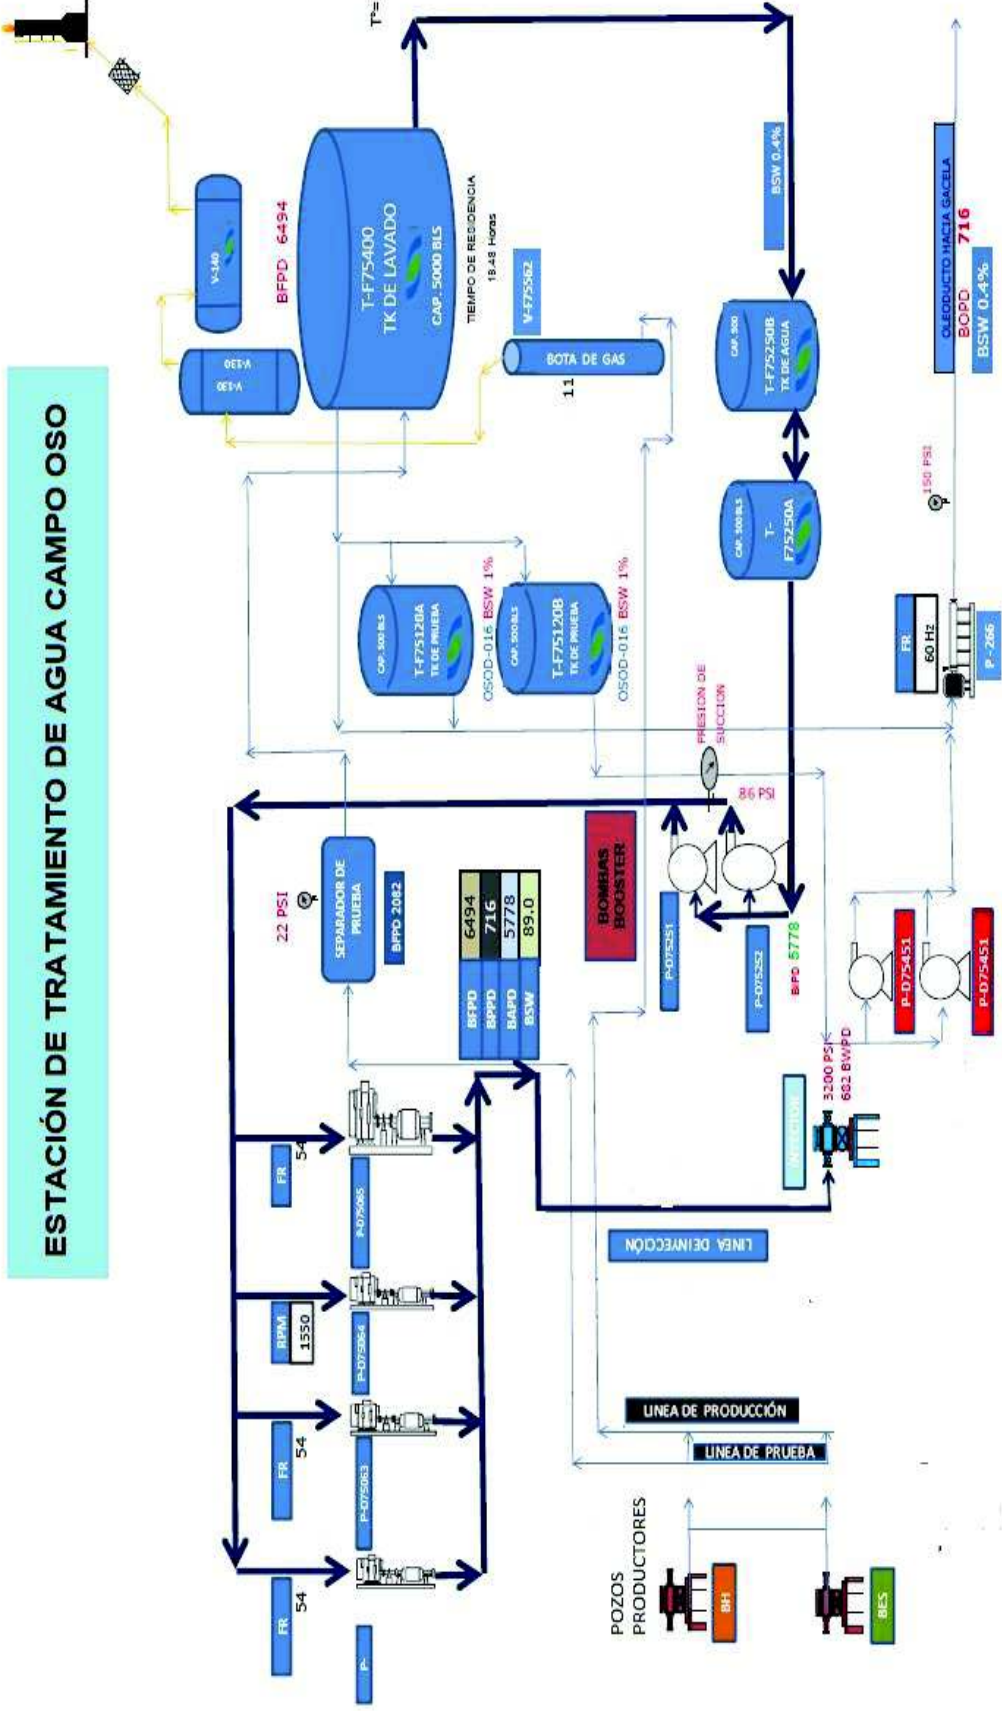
ESTACIÓN DE TRATAMIENTO DE AGUA CAMPO OSO

T°=

V-140

V-130

BFPD 6494

T-F75400
TK DE LAVADO
CAP. 5000 BLS

TIEMPO DE RESIDENCIA
18.48 Horas

V-F75562

BOTA DE GAS

11

BSW 0.4%

CAP. 500
T-F75250B
TK DE AGUA

CAP. 500 BLS
T-F75250A

OLEODUCTO HACIA GACELA
BOPD 716
BSW 0.4%

150 PSI

CAP. 500 BLS
T-F75120A
TK DE PRUEBA

OSOD-016 BSW 1%

CAP. 500 BLS
T-F75120B
TK DE PRUEBA

OSOD-016 BSW 1%

FR
60 Hz

P-266

PRESION DE SUCCION

86 PSI

22 PSI

SEPARADOR DE PRUEBA

BFPD 2082

| BFPD | 6494 |
|---|---|
| BOPD | 716 |
| BAPD | 5778 |
| BSW | 89.0 |

BOMBAS BOOSTER

P-D75251

P-D75252

BAPD 5778

P-D75451

P-D75451

3200 PSI
682 BWPD

FR 54

P-D75065

RPM 1550

P-D75064

FR 54

P-D75063

FR 54

P-

LINEA DEINYECCIÓN

LINEA DE PRODUCCIÓN

LINEA DE PRUEBA

POZOS PRODUCTORES

BH

BES